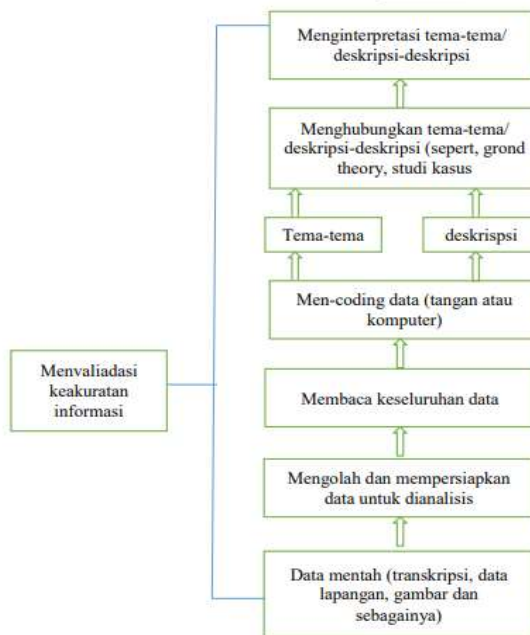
Menginterpretasi tema-tema/ deskripsi-deskripsi

Menghubungkan tema-tema/ deskripsi-deskripsi (sepert, grond theory, studi kasus

Tema-tema

deskrispsi

Men-coding data (tangan atau komputer)

Menvaliadasi keakuratan informasi

Membaca keseluruhan data

Mengolah dan mempersiapkan data untuk dianalisis

Data mentah (transkripsi, data lapangan, gambar dan sebagainya)